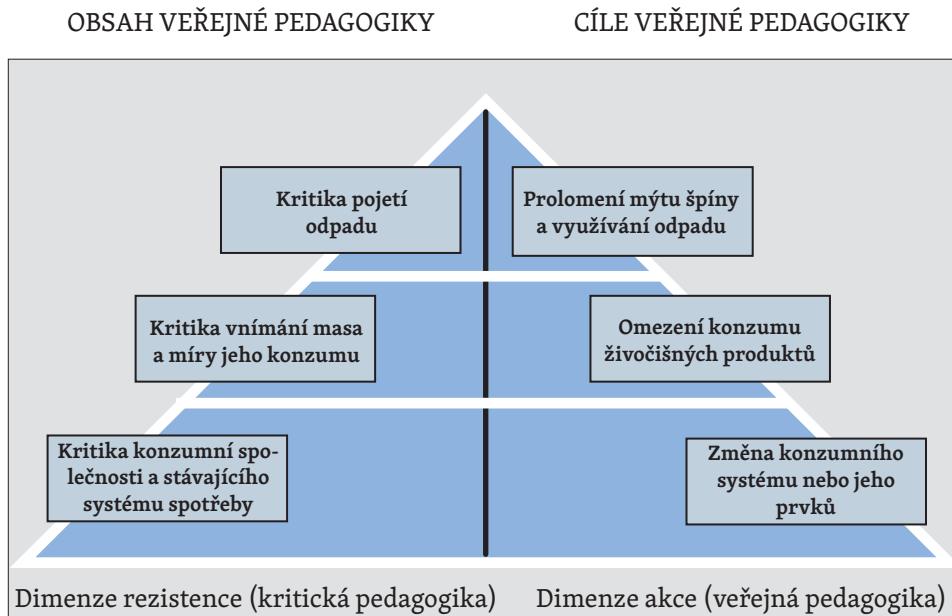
OBSAH VEŘEJNÉ PEDAGOGIKY

CÍLE VEŘEJNÉ PEDAGOGIKY

Kritika pojetí odpadu

Prolomení mýtu špíny a využívání odpadu

Kritika vnímání masa a míry jeho konzumu

Omezení konzumu živočišných produktů

Kritika konzumní společnosti a stávajícího systému spotřeby

Změna konzumního systému nebo jeho prvků

Dimenze rezistence (kritická pedagogika)

Dimenze akce (veřejná pedagogika)